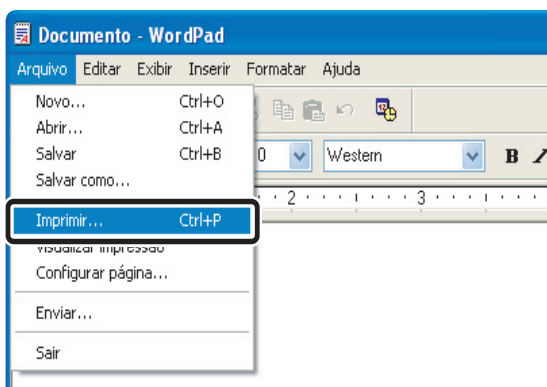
Documento - WordPad

Arquivo Editar Exibir Inserir Formatar Ajuda

Novo... Ctrl+O
Abrir... Ctrl+A
Salvar Ctrl+B
Salvar como...

Imprimir... Ctrl+P
Visualizar impressão
Configurar página...

Enviar...

Sair

0
Western
B

2
3